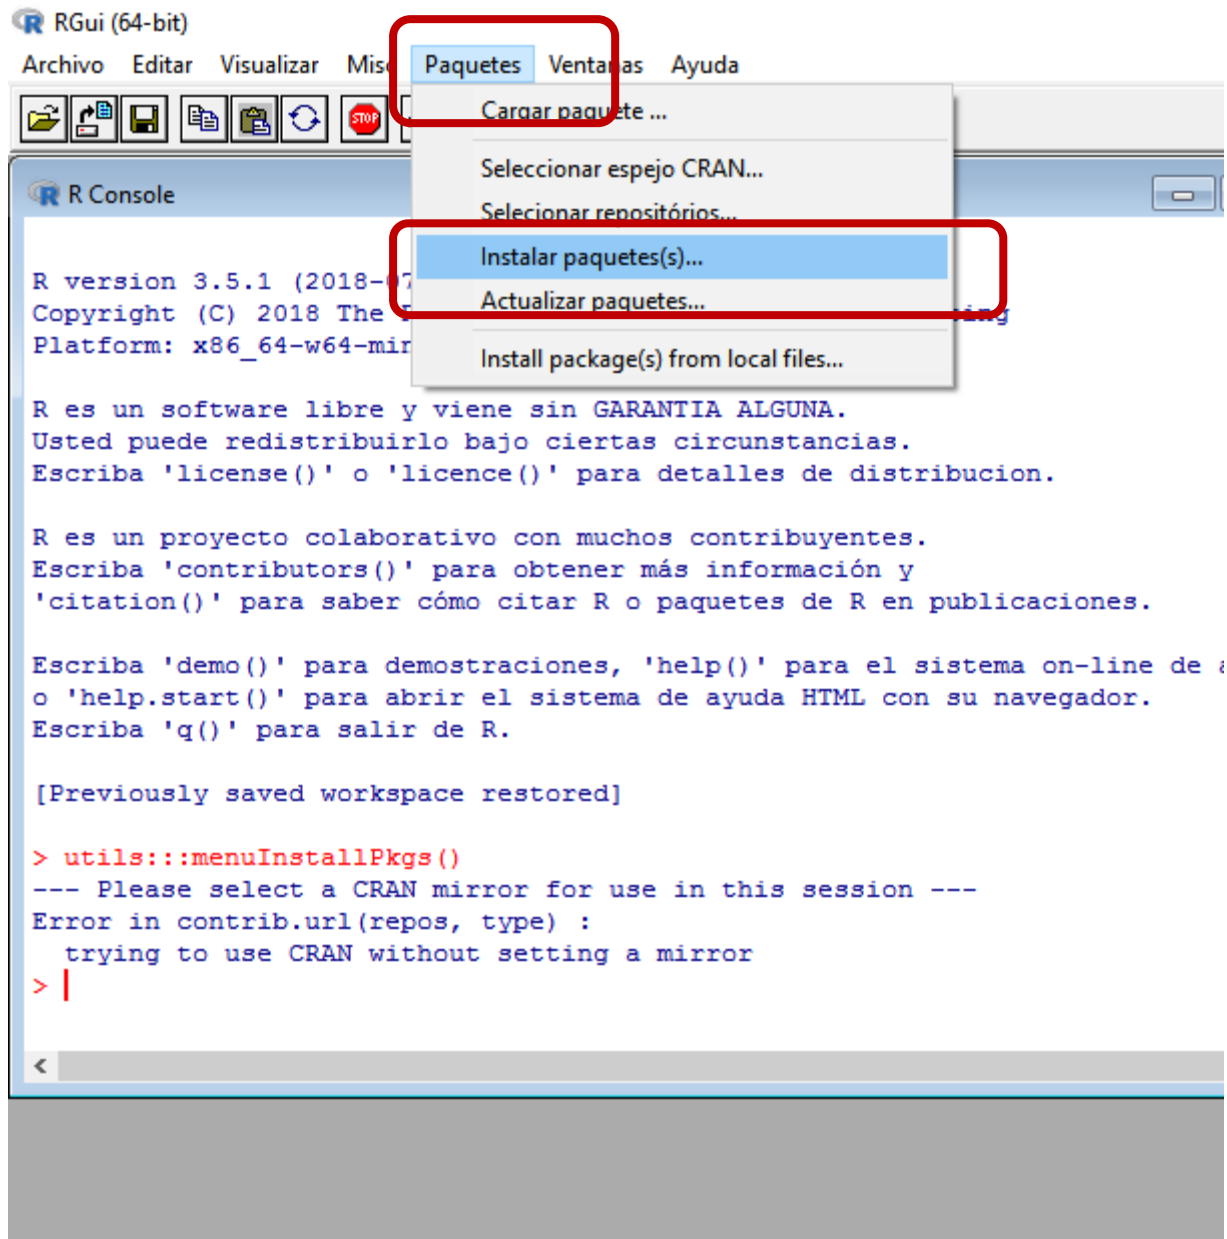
RGui (64-bit)

Archivo Editar Visualizar Misc Paquetes Ventanas Ayuda

STOP

Cargar paquete ...
Seleccionar espejo CRAN...
Selecionar repositórios...
Instalar paquetes(s)...
Actualizar paquetes...
Install package(s) from local files...

R Console

R version 3.5.1 (2018-07
Copyright (C) 2018 The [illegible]
Platform: x86_64-w64-mir

R es un software libre y viene sin GARANTIA ALGUNA.
Usted puede redistribuirlo bajo ciertas circunstancias.
Escriba 'license()' o 'licence()' para detalles de distribucion.

R es un proyecto colaborativo con muchos contribuyentes.
Escriba 'contributors()' para obtener más información y
'citation()' para saber cómo citar R o paquetes de R en publicaciones.

Escriba 'demo()' para demostraciones, 'help()' para el sistema on-line de a
o 'help.start()' para abrir el sistema de ayuda HTML con su navegador.
Escriba 'q()' para salir de R.

[Previously saved workspace restored]

> utils:::menuInstallPkgs()
--- Please select a CRAN mirror for use in this session ---
Error in contrib.url(repos, type) :
  trying to use CRAN without setting a mirror
>